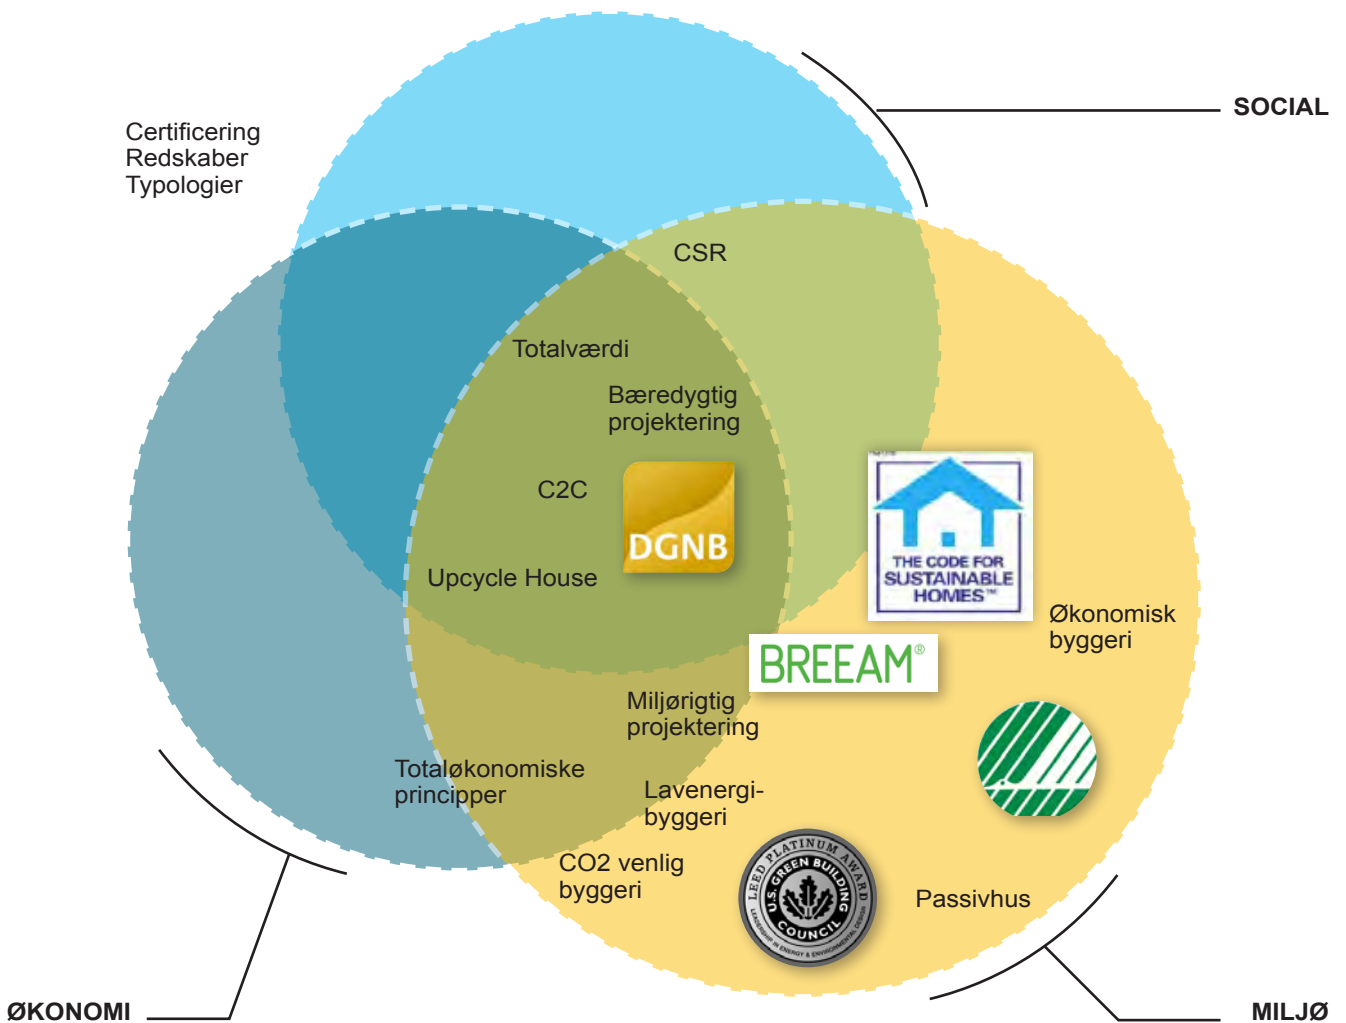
SOCIAL

Certificering
Redskaber
Typologier

CSR

Totalværdi

Bæredygtig projektering

C2C

DGNB

Upcycle House

THE CODE FOR SUSTAINABLE HOMES™

Økonomisk byggeri

BREEAM®

Miljørigtig projektering

Totaløkonomiske principper

Lavenergibyggeri

CO2 venlig byggeri

LEED PLATINUM AWARD
U.S. GREEN BUILDING COUNCIL

Passivhus

ØKONOMI

MILJØ